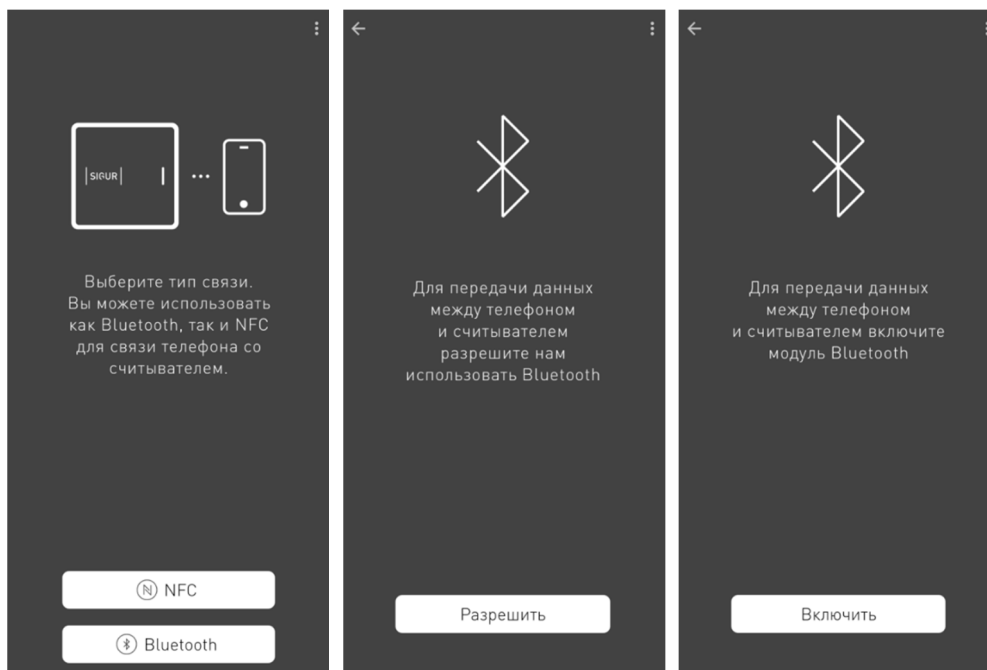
SIGUR

Выберите тип связи. Вы можете использовать как Bluetooth, так и NFC для связи телефона со считывателем.

NFC

Bluetooth

Для передачи данных между телефоном и считывателем разрешите нам использовать Bluetooth

Разрешить

Для передачи данных между телефоном и считывателем включите модуль Bluetooth

Включить